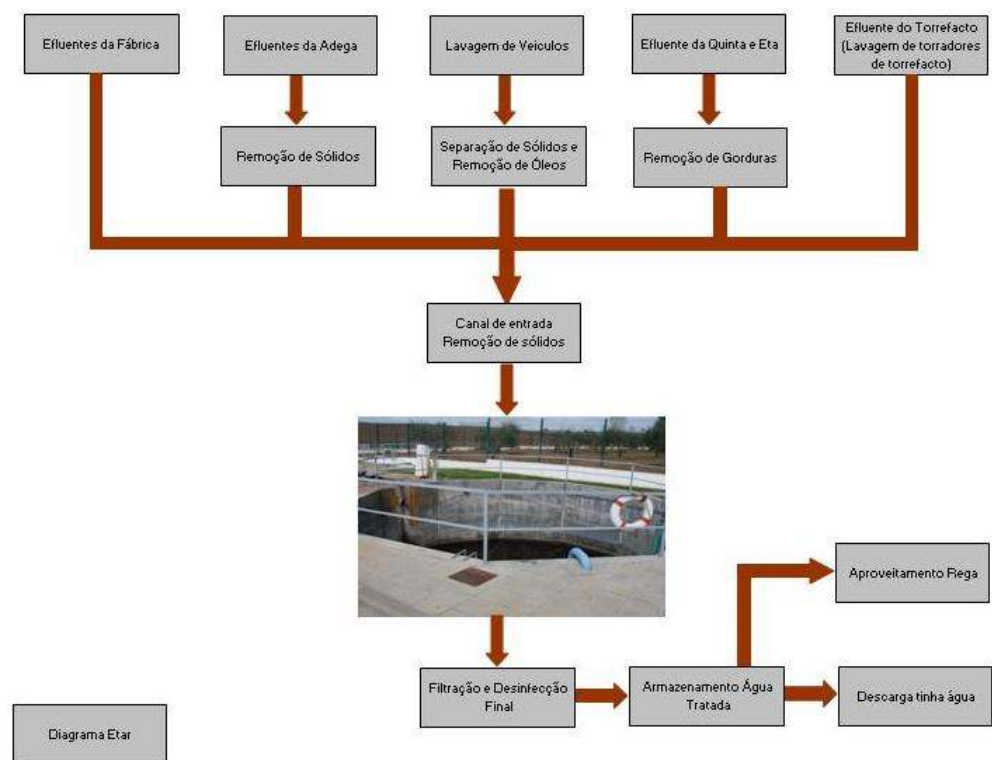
Efluentes da Fábrica

Efluentes da Adega

Lavagem de Veiculos

Efluente da Quinta e Eta

Efluente do Torrefacto (Lavagem de torradores de torrefacto)

Remoção de Sólidos

Separação de Sólidos e Remoção de Óleos

Remoção de Gorduras

Canal de entrada Remoção de sólidos

Aproveitamento Rega

Filtração e Desinfecção Final

Armazenamento Água Tratada

Descarga tinha água

Diagrama Etar